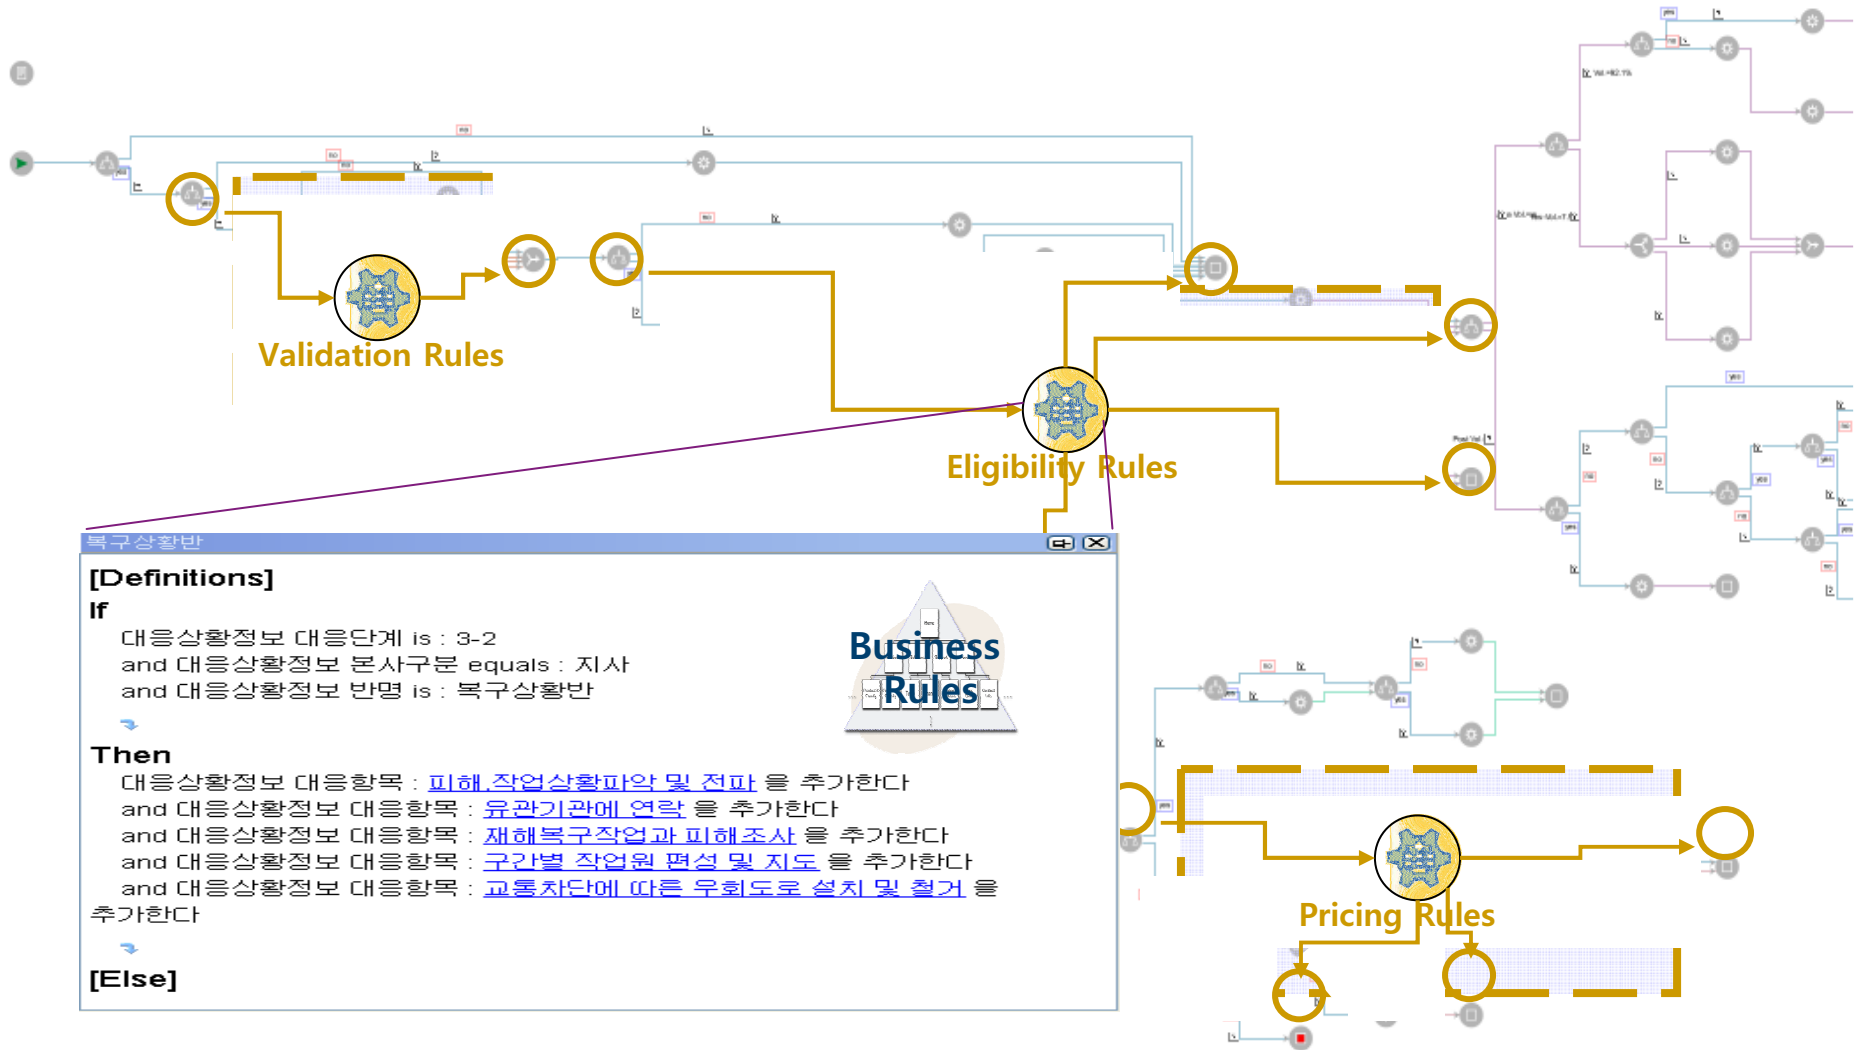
Validation Rules

Eligibility Rules

복구상황반

[Definitions]
If
대응상황정보 대응단계 is : 3-2
and 대응상황정보 본사구분 equals : 지사
and 대응상황정보 반명 is : 복구상황반

Then
대응상황정보 대응항목 : 피해,작업상황파악 및 전파 을 추가한다
and 대응상황정보 대응항목 : 유관기관에 연락 을 추가한다
and 대응상황정보 대응항목 : 재해복구작업과 피해조사 을 추가한다
and 대응상황정보 대응항목 : 구간별 작업원 편성 및 지도 을 추가한다
and 대응상황정보 대응항목 : 교통차단에 따른 우회도로 설치 및 철거 을 추가한다

[Else]

Business Rules

Pricing Rules